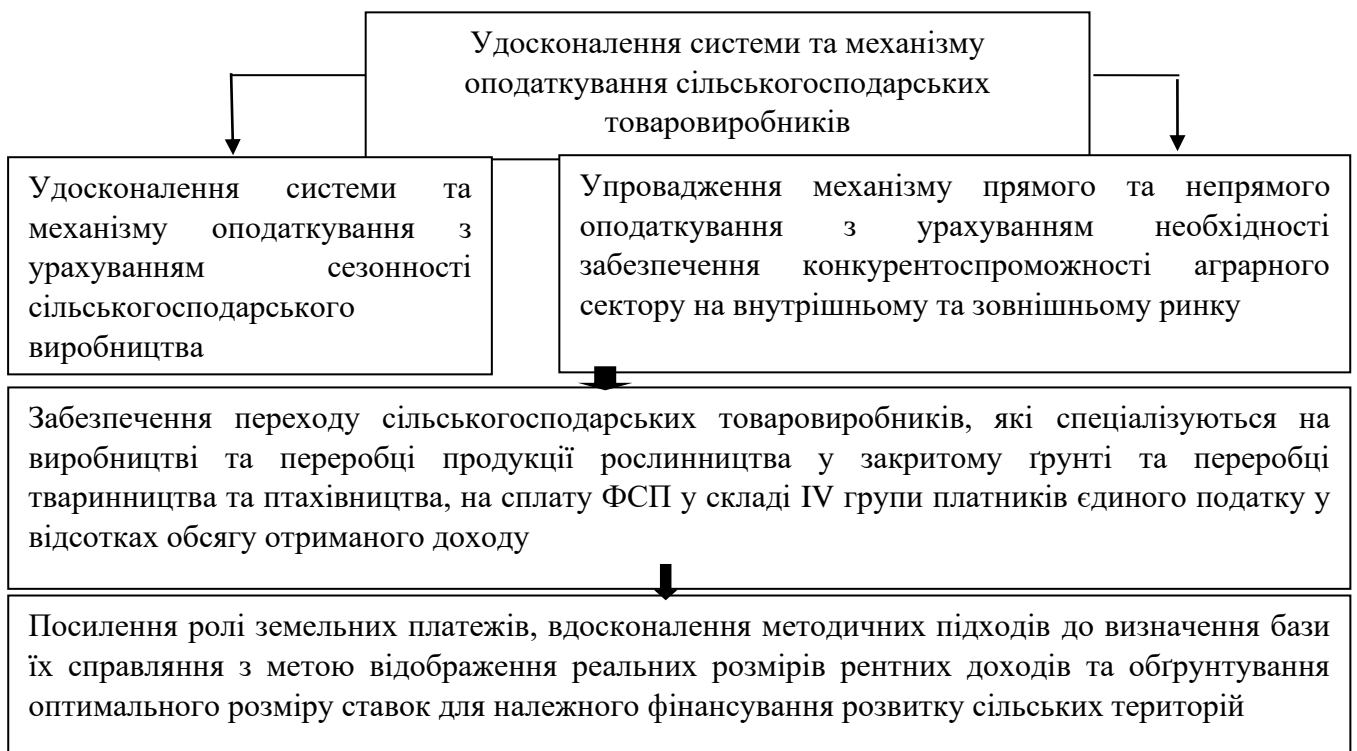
Удосконалення системи та механізму оподаткування сільськогосподарських товаровиробників

Удосконалення системи та механізму оподаткування з урахуванням сезонності сільськогосподарського виробництва

Упровадження механізму прямого та непрямого оподаткування з урахуванням необхідності забезпечення конкурентоспроможності аграрного сектору на внутрішньому та зовнішньому ринку

Забезпечення переходу сільськогосподарських товаровиробників, які спеціалізуються на виробництві та переробці продукції рослинництва у закритому ґрунті та переробці тваринництва та птахівництва, на сплату ФСП у складі IV групи платників єдиного податку у відсотках обсягу отриманого доходу

Посилення ролі земельних платежів, вдосконалення методичних підходів до визначення бази їх справляння з метою відображення реальних розмірів рентних доходів та обґрунтування оптимального розміру ставок для належного фінансування розвитку сільських територій